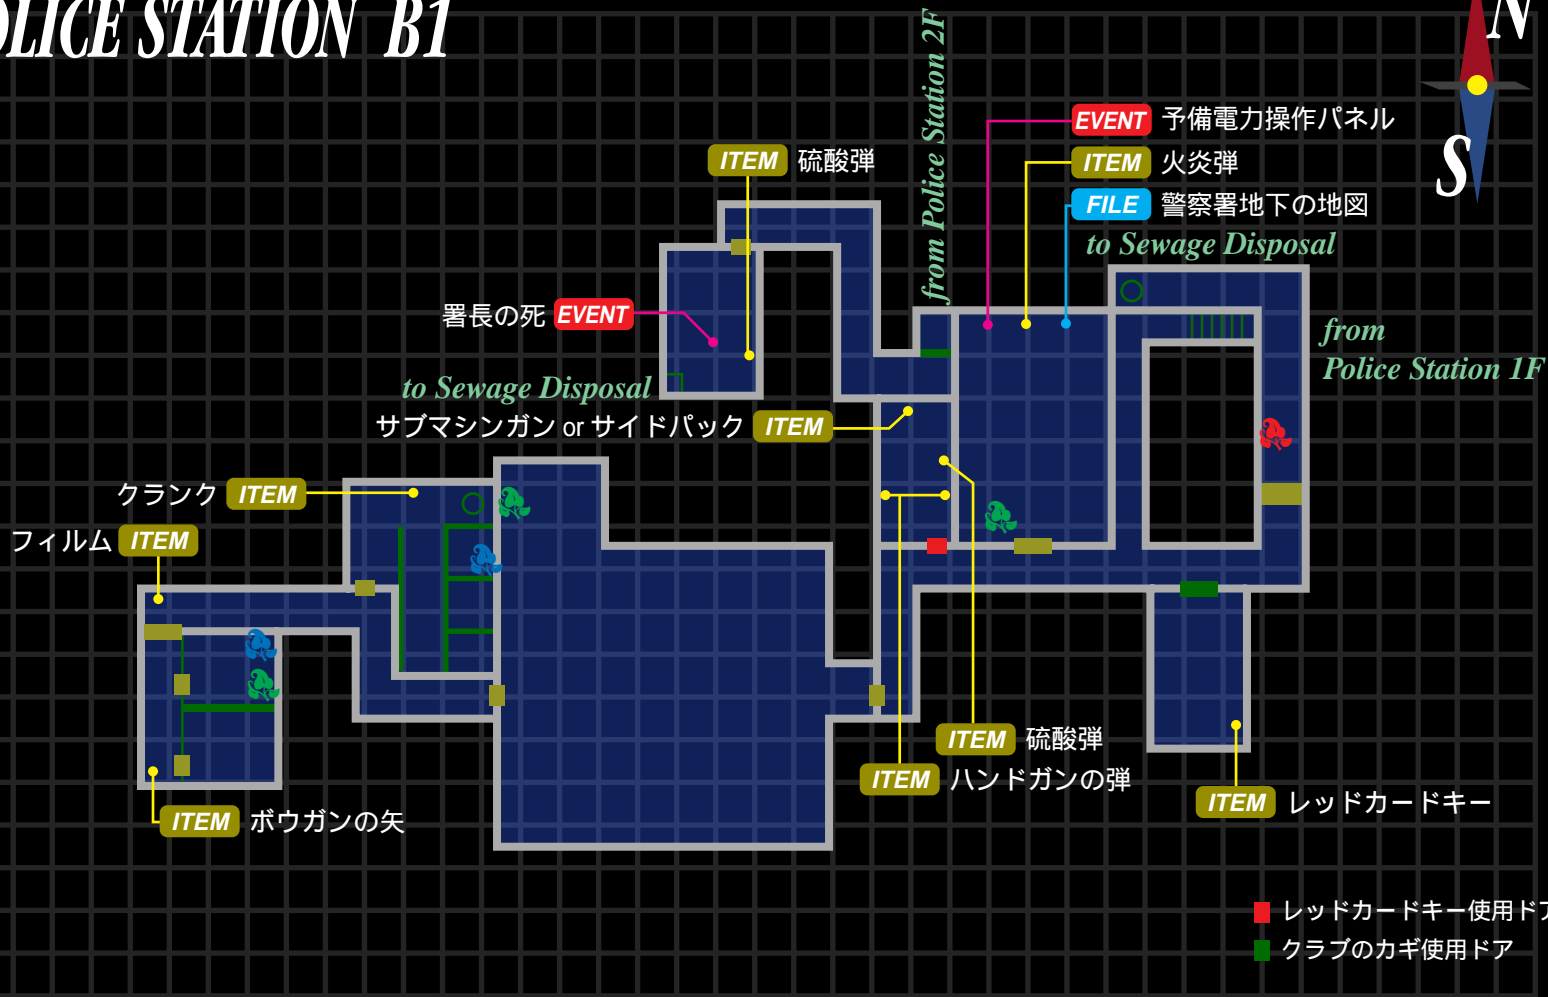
LICE STATION B1

N
S

from Police Station 2F

ITEM 硫酸弾

EVENT 予備電力操作パネル
ITEM 火炎弾
FILE 警察署地下の地図
to Sewage Disposal

署長の死 EVENT

from Police Station 1F

to Sewage Disposal
サブマシンガン or サイドパック ITEM

クランク ITEM
フィルム ITEM

ITEM 硫酸弾
ITEM ハンドガンの弾

ITEM レッドカードキー

ITEM ボウガンの矢

レッドカードキー使用ド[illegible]
クラブのカギ使用ドア